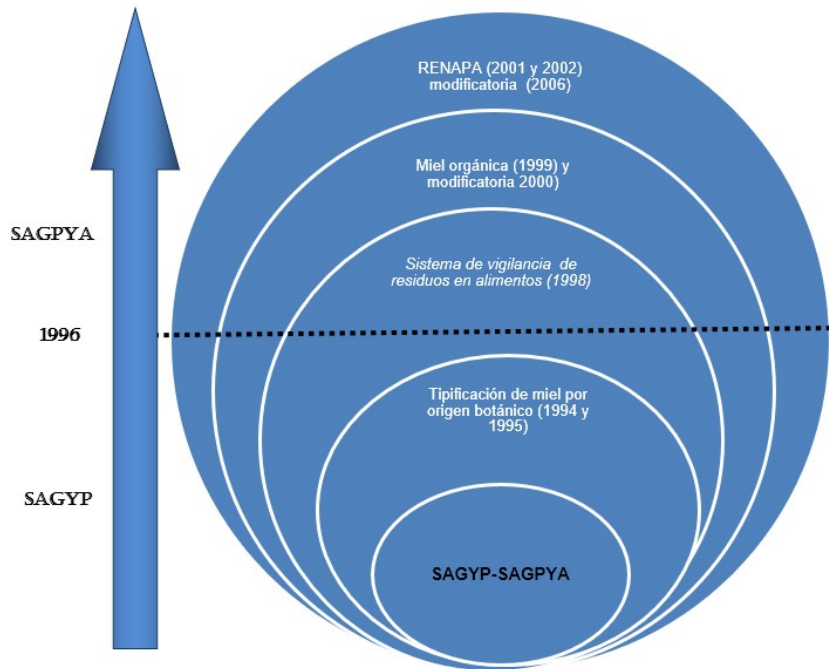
SAGPYA

1996

SAGYP

RENAPA (2001 y 2002) modificatoria (2006)

Miel orgánica (1999) y modificatoria 2000)

Sistema de vigilancia de residuos en alimentos (1998)

Tipificación de miel por origen botánico (1994 y 1995)

SAGYP-SAGPYA